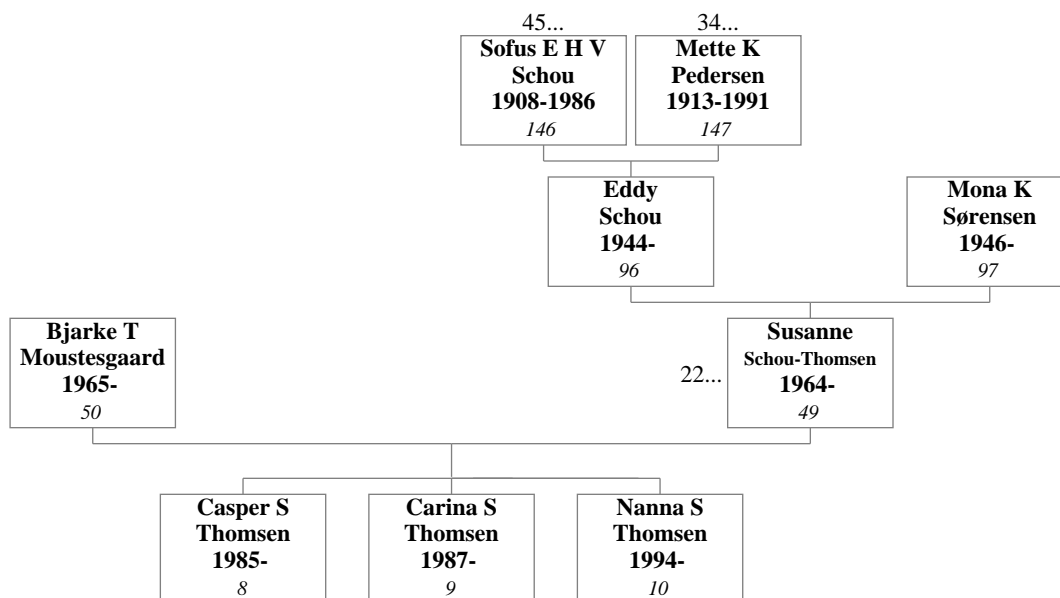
45...
Sofus E H V Schou 1908-1986
146

34...
Mette K Pedersen 1913-1991
147

Eddy Schou 1944-
96

Mona K Sørensen 1946-
97

Bjarke T Moustesgaard 1965-
50

22...
Susanne Schou-Thomsen 1964-
49

Casper S Thomsen 1985-
8

Carina S Thomsen 1987-
9

Nanna S Thomsen 1994-
10